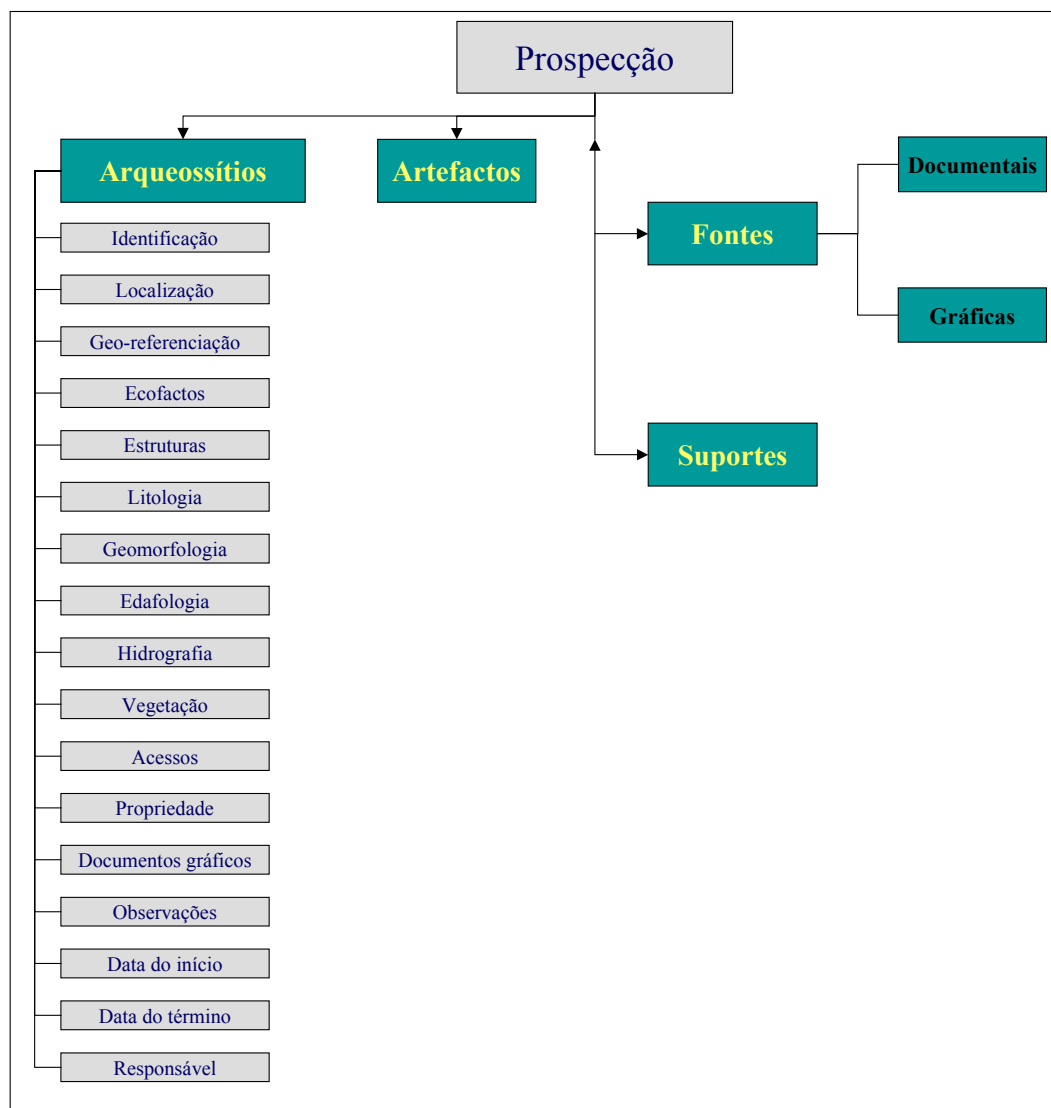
Prospecção

Arqueossítios

Artefactos

Fontes

Documentais

Gráficas

Suportes

Identificação

Localização

Geo-referenciação

Ecofactos

Estruturas

Litologia

Geomorfologia

Edafologia

Hidrografia

Vegetação

Acessos

Propriedade

Documentos gráficos

Observações

Data do início

Data do término

Responsável